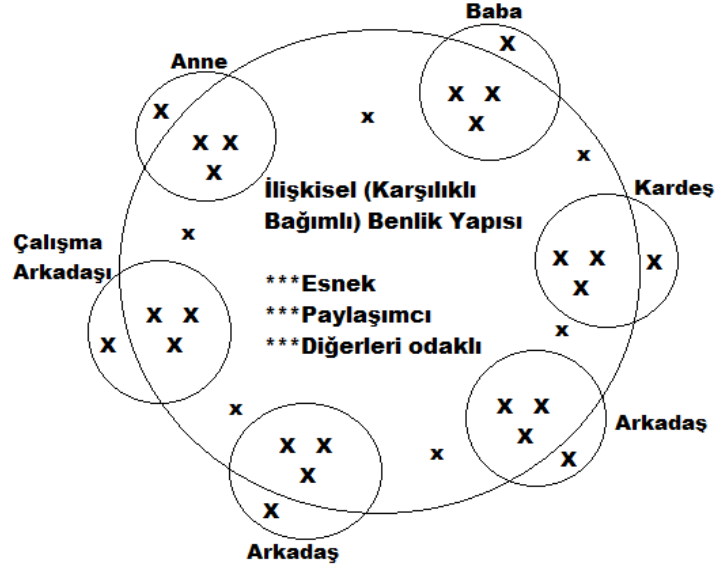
Baba
X
X X
X

Anne
X
X X
X

x

x

İlişkisel (Karşılıklı Bağımlı) Benlik Yapısı

Kardeş
X X
X
X

Çalışma Arkadaşı
x
X X
X
X

***Esnek
***Paylaşımcı
***Diğerleri odaklı

x

x

X X
X
Arkadaş
X

X X
X
X
Arkadaş

x